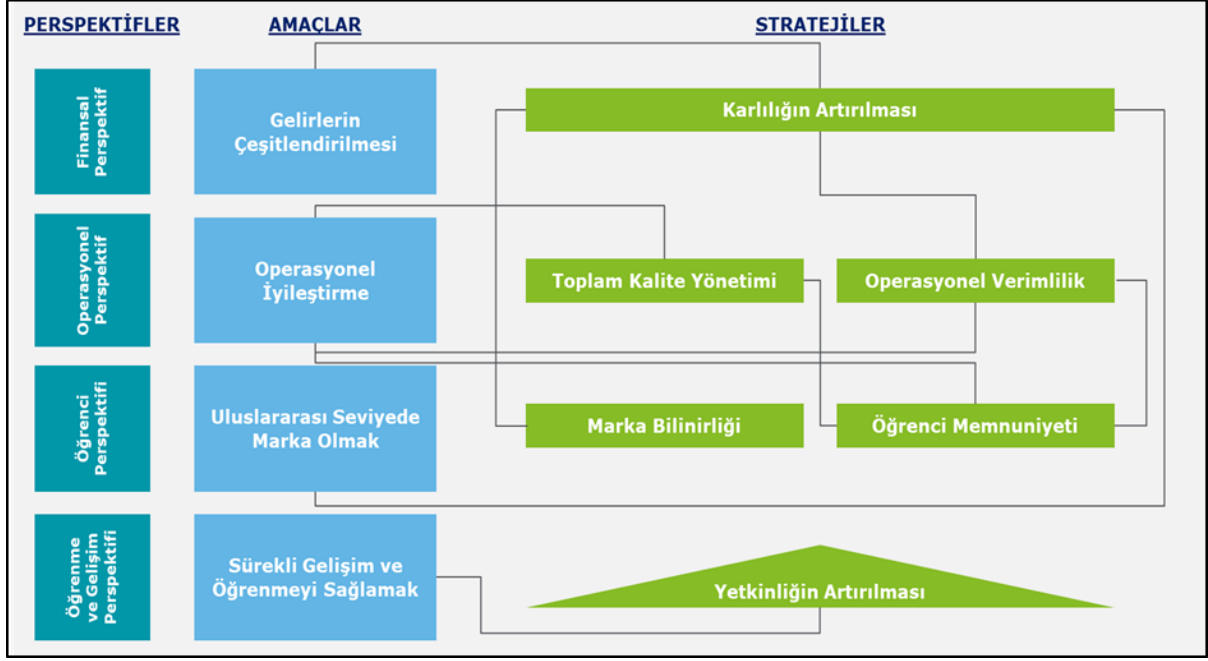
PERSPEKTİFLER
AMAÇLAR
STRATEJİLER

Finansal Perspektif
Gelirlerin Çeşitlendirilmesi
Karlılığın Artırılması

Operasyonel Perspektif
Operasyonel İyileştirme
Toplam Kalite Yönetimi
Operasyonel Verimlilik

Öğrenci Perspektifi
Uluslararası Seviyede Marka Olmak
Marka Bilinirliği
Öğrenci Memnuniyeti

Öğrenme ve Gelişim Perspektifi
Sürekli Gelişim ve Öğrenmeyi Sağlamak
Yetkinliğin Artırılması